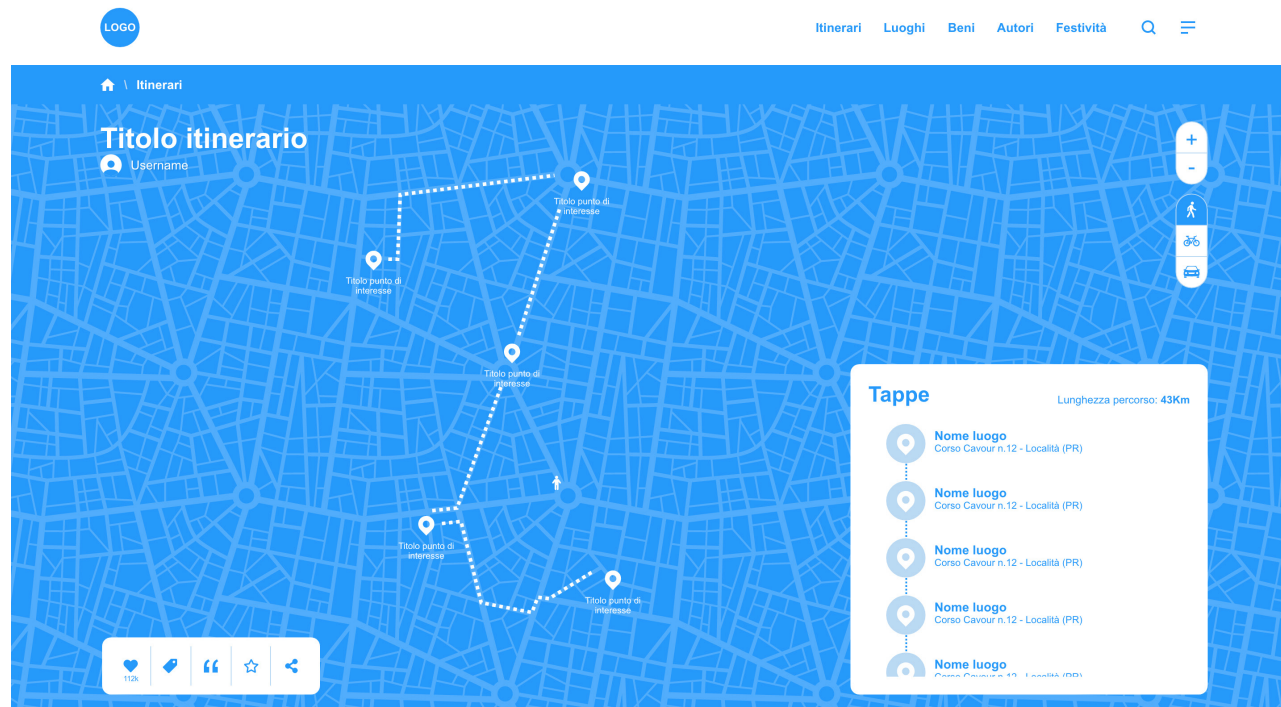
LOGO

Itinerari Luoghi Beni Autori Festività

\ Itinerari

Titolo itinerario

Username

Titolo punto di interesse

Titolo punto di interesse

Titolo punto di interesse

Titolo punto di interesse

Titolo punto di interesse

+
-

Tappe

Lunghezza percorso: 43Km

Nome luogo
Corso Cavour n.12 - Località (PR)

Nome luogo
Corso Cavour n.12 - Località (PR)

Nome luogo
Corso Cavour n.12 - Località (PR)

Nome luogo
Corso Cavour n.12 - Località (PR)

Nome luogo
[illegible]

112k